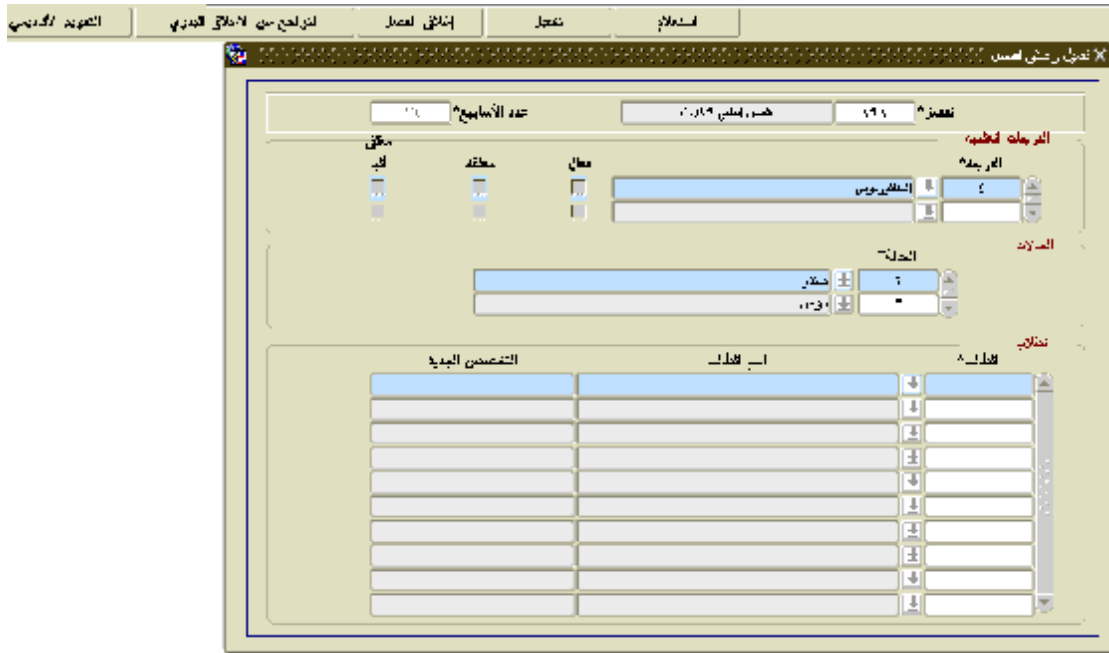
استعلام
تسجيل
إغلاق العمل
التراجع عن الاغلاق النهائي
التفويض الأكاديمي

تعديل رغبات القسم

الفصل* ١٤٣
فصل أول ١٤٣٠
عدد الأسابيع* ١٠

الدرجات العلمية
الدرجة*
٤
البكالوريوس
فعال
معادلة
مغلق
آخر

الحالات
الحالة*
٦
صالح
*
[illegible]

الطلاب
الطالب*
اسم الطالب
التخصص الجديد